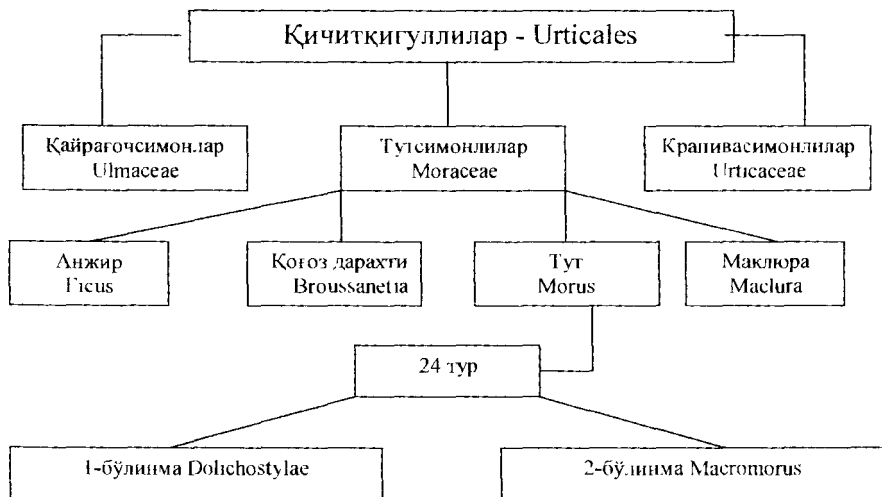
Қичитқигуллилар - Urticales

Қайрағочсимонлар Ulmaceae

Тутсимонлилар Moraceae

Крапивасимонлилар Urticaceae

Анжир Ficus

Қоғоз дарахти Broussanetia

Тут Morus

Маклюра Maclura

24 тур

1-бўлинма Dolichostylae

2-бўлинма Macromorus